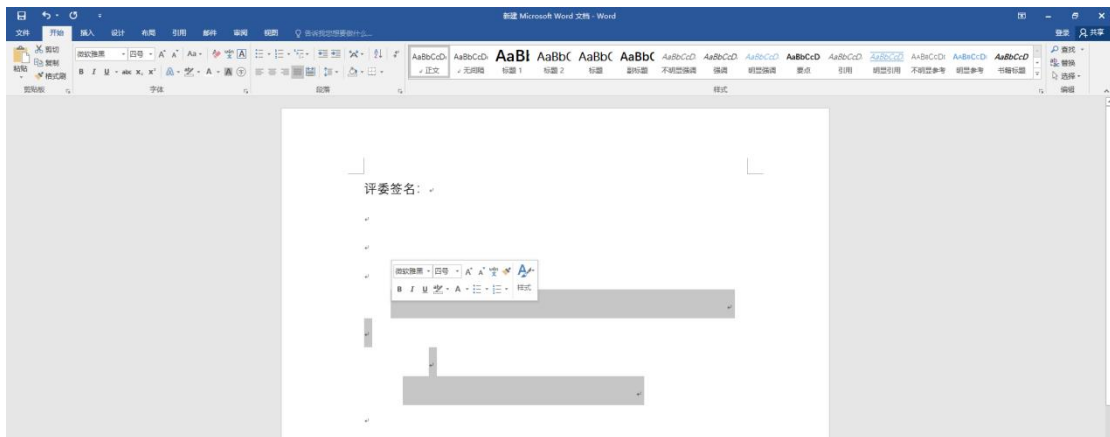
新建 Microsoft Word 文档 - Word

文件 开始 插入 设计 布局 引用 邮件 审阅 视图 告诉我您想要做什么...

登录 共享

剪切
复制
格式刷
粘贴
剪贴板

微软雅黑 四号
字体

段落

AaBbCcD 正文
AaBbCcD 无间隔
AaBl 标题 1
AaBbC 标题 2
AaBbC 标题
AaBbC 副标题
AaBbCcD 不明显强调
AaBbCcD 强调
AaBbCcD 明显强调
AaBbCcD 要点
AaBbCcD 引用
AaBbCcD 明显引用
AaBbCcD 不明显参考
AaBbCcD 明显参考
AaBbCcD 书籍标题
样式

查找
替换
选择
编辑

评委签名：

微软雅黑 四号
B I U 样式